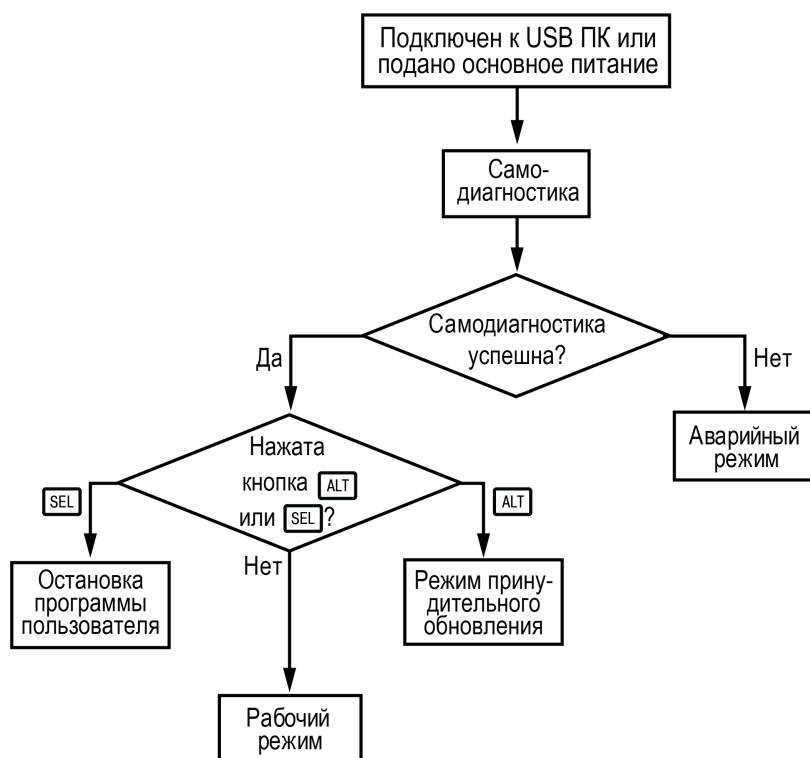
Подключен к USB ПК или подано основное питание

Самодиагностика

Самодиагностика успешна?

Да

Нет

Аварийный режим

Нажата кнопка ALT или SEL?

SEL

ALT

Нет

Остановка программы пользователя

Режим принудительного обновления

Рабочий режим